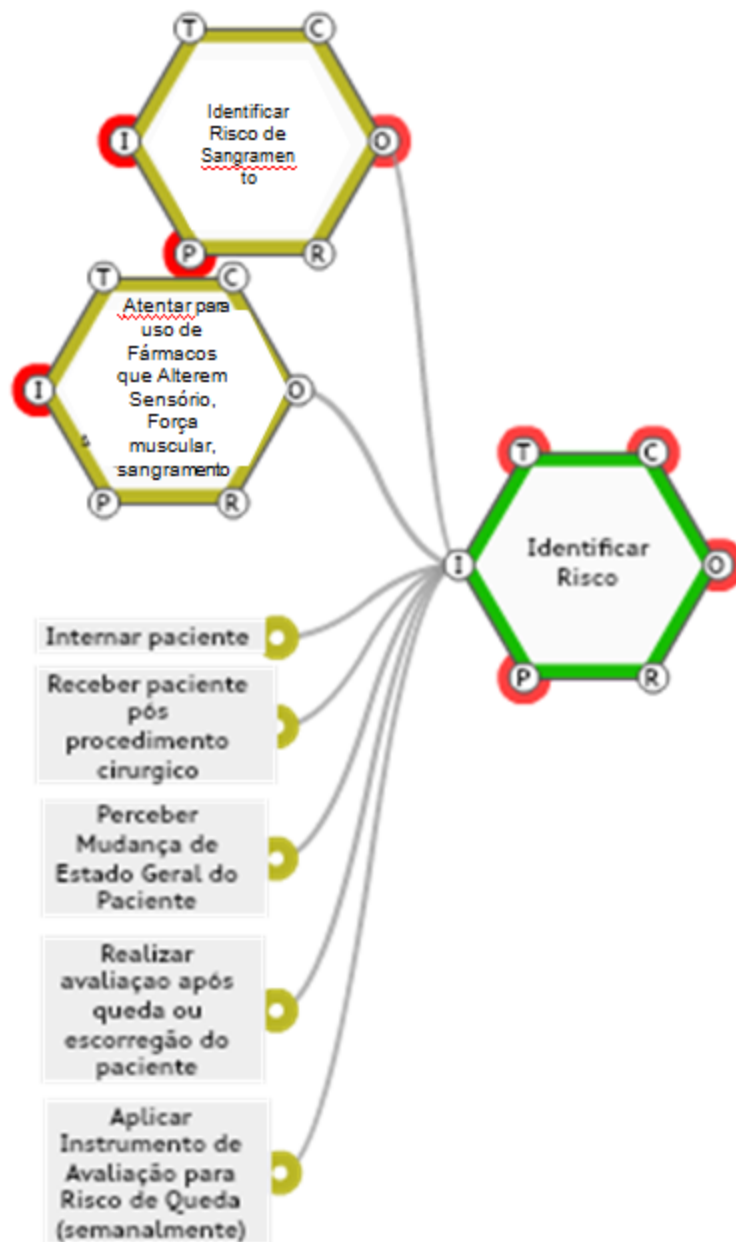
T
C
I
Identificar Risco de Sangramento
O
P
R

T
C
I
Atentar para uso de Fármacos que Alterem Sensório, Força muscular, sangramento
O
P
R

T
C
I
Identificar Risco
O
P
R

Internar paciente

Receber paciente pós procedimento cirurgico

Perceber Mudança de Estado Geral do Paciente

Realizar avaliaçao após queda ou escorregão do paciente

Aplicar Instrumento de Avaliação para Risco de Queda (semanalmente)